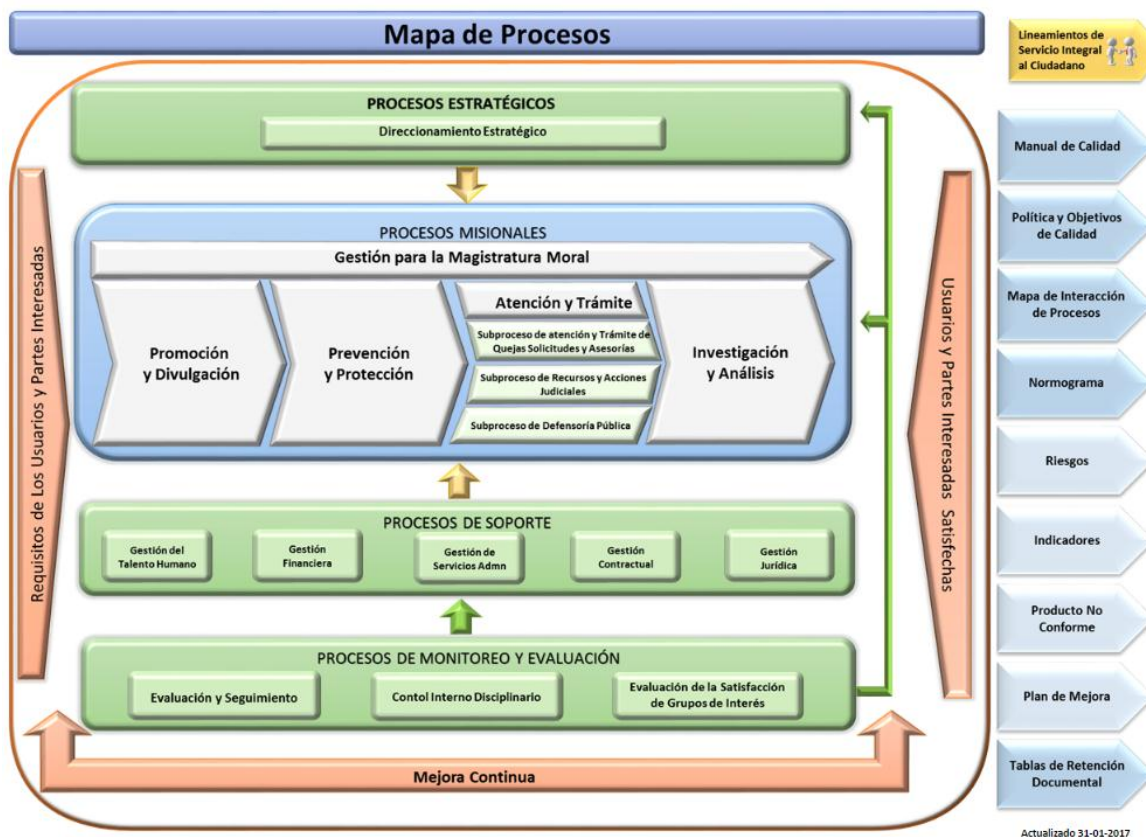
Mapa de Procesos

Lineamientos de Servicio Integral al Ciudadano

PROCESOS ESTRATÉGICOS

Direccionamiento Estratégico

PROCESOS MISIONALES

Gestión para la Magistratura Moral

Promoción y Divulgación

Prevención y Protección

Atención y Trámite

Subproceso de atención y Trámite de Quejas Solicitudes y Asesorías

Subproceso de Recursos y Acciones Judiciales

Subproceso de Defensoría Pública

Investigación y Análisis

PROCESOS DE SOPORTE

Gestión del Talento Humano

Gestión Financiera

Gestión de Servicios Admn

Gestión Contractual

Gestión Jurídica

PROCESOS DE MONITOREO Y EVALUACIÓN

Evaluación y Seguimiento

Contol Interno Disciplinario

Evaluación de la Satisfacción de Grupos de Interés

Mejora Continua

Requisitos de Los Usuarios y Partes Interesadas

Usuarios y Partes Interesadas Satisfechas

Manual de Calidad

Política y Objetivos de Calidad

Mapa de Interacción de Procesos

Normograma

Riesgos

Indicadores

Producto No Conforme

Plan de Mejora

Tablas de Retención Documental

Actualizado 31-01-2017